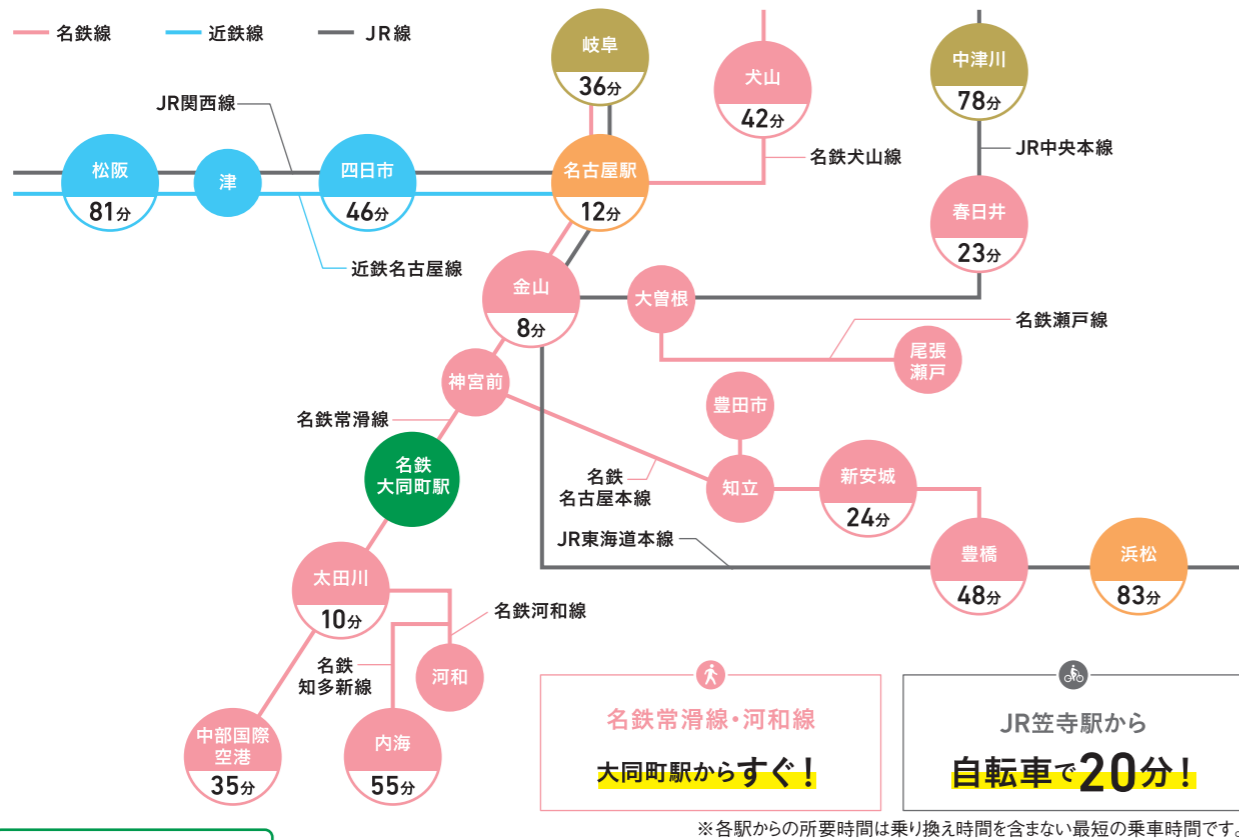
名鉄線　近鉄線　JR線

岐阜
36分

犬山
42分

中津川
78分

JR関西線

松阪
81分

津

四日市
46分

名古屋駅
12分

名鉄犬山線

JR中央本線

春日井
23分

近鉄名古屋線

金山
8分

大曽根

名鉄瀬戸線

尾張
瀬戸

神宮前

豊田市

名鉄常滑線

名鉄
大同町駅

名鉄
名古屋本線

知立

新安城
24分

JR東海道本線

豊橋
48分

浜松
83分

太田川
10分

名鉄河和線

名鉄
知多新線

河和

中部国際
空港
35分

内海
55分

名鉄常滑線・河和線
大同町駅からすぐ！

JR笠寺駅から
自転車で20分！

※各駅からの所要時間は乗り換え時間を含まない最短の乗車時間です。